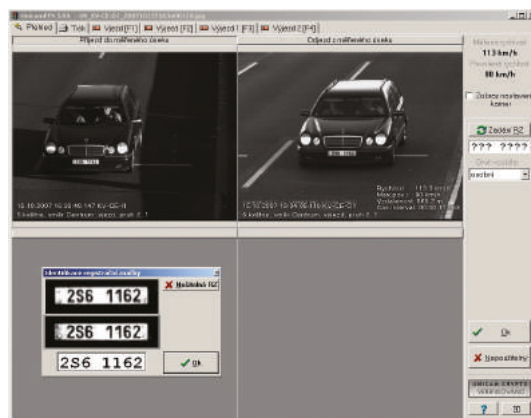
Přehled | Tisk | Vjezd [F1] | Vjezd [F2] | Výjezd 1 [F3] | Výjezd 2 [F4]

Příjezd do měřeného úseku

Odjezd z měřeného úseku

Měřená rychlost
113 km/h
Povolená rychlost
80 km/h

Zobrazit neuložené kontroly

Zadání RZ

??? ????

Druh vozidla
osobní

12.10.2007 10:38:46.147 Kv-CE-R
Sokolov, směr Cheb, vjezd, pruh č. 1

12.10.2007 10:39:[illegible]
Sokolov, směr Cheb, výjezd, pruh č. 1

Rychlost: 113 km/h
Nameřeno: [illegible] km/h
Vzdálenost: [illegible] m
Čas: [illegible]

Identifikace registrační značky

Nečitelná RZ

2S6 1162

2S6 1162

2S6 1162

Ok

Ok

Nepoužitelný

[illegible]

?